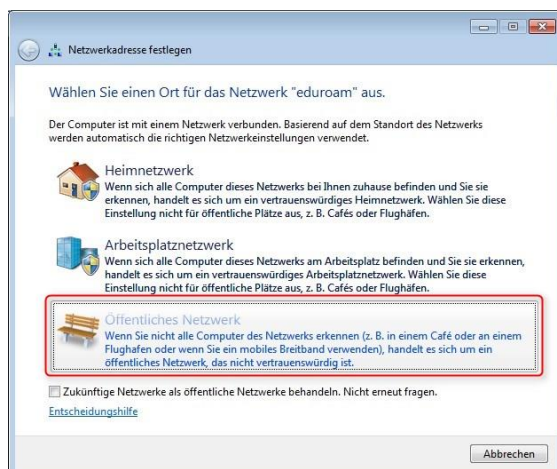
Netzwerkadresse festlegen

Wählen Sie einen Ort für das Netzwerk "eduroam" aus.

Der Computer ist mit einem Netzwerk verbunden. Basierend auf dem Standort des Netzwerks werden automatisch die richtigen Netzwerkeinstellungen verwendet.

Heimnetzwerk
Wenn sich alle Computer dieses Netzwerks bei Ihnen zuhause befinden und Sie sie erkennen, handelt es sich um ein vertrauenswürdiges Heimnetzwerk. Wählen Sie diese Einstellung nicht für öffentliche Plätze aus, z. B. Cafés oder Flughäfen.

Arbeitsplatznetzwerk
Wenn sich alle Computer dieses Netzwerks am Arbeitsplatz befinden und Sie sie erkennen, handelt es sich um ein vertrauenswürdiges Arbeitsplatznetzwerk. Wählen Sie diese Einstellung nicht für öffentliche Plätze aus, z. B. Cafés oder Flughäfen.

Öffentliches Netzwerk
Wenn Sie nicht alle Computer des Netzwerks erkennen (z. B. in einem Café oder an einem Flughafen oder wenn Sie ein mobiles Breitband verwenden), handelt es sich um ein öffentliches Netzwerk, das nicht vertrauenswürdig ist.

Zukünftige Netzwerke als öffentliche Netzwerke behandeln. Nicht erneut fragen.

Entscheidungshilfe

Abbrechen